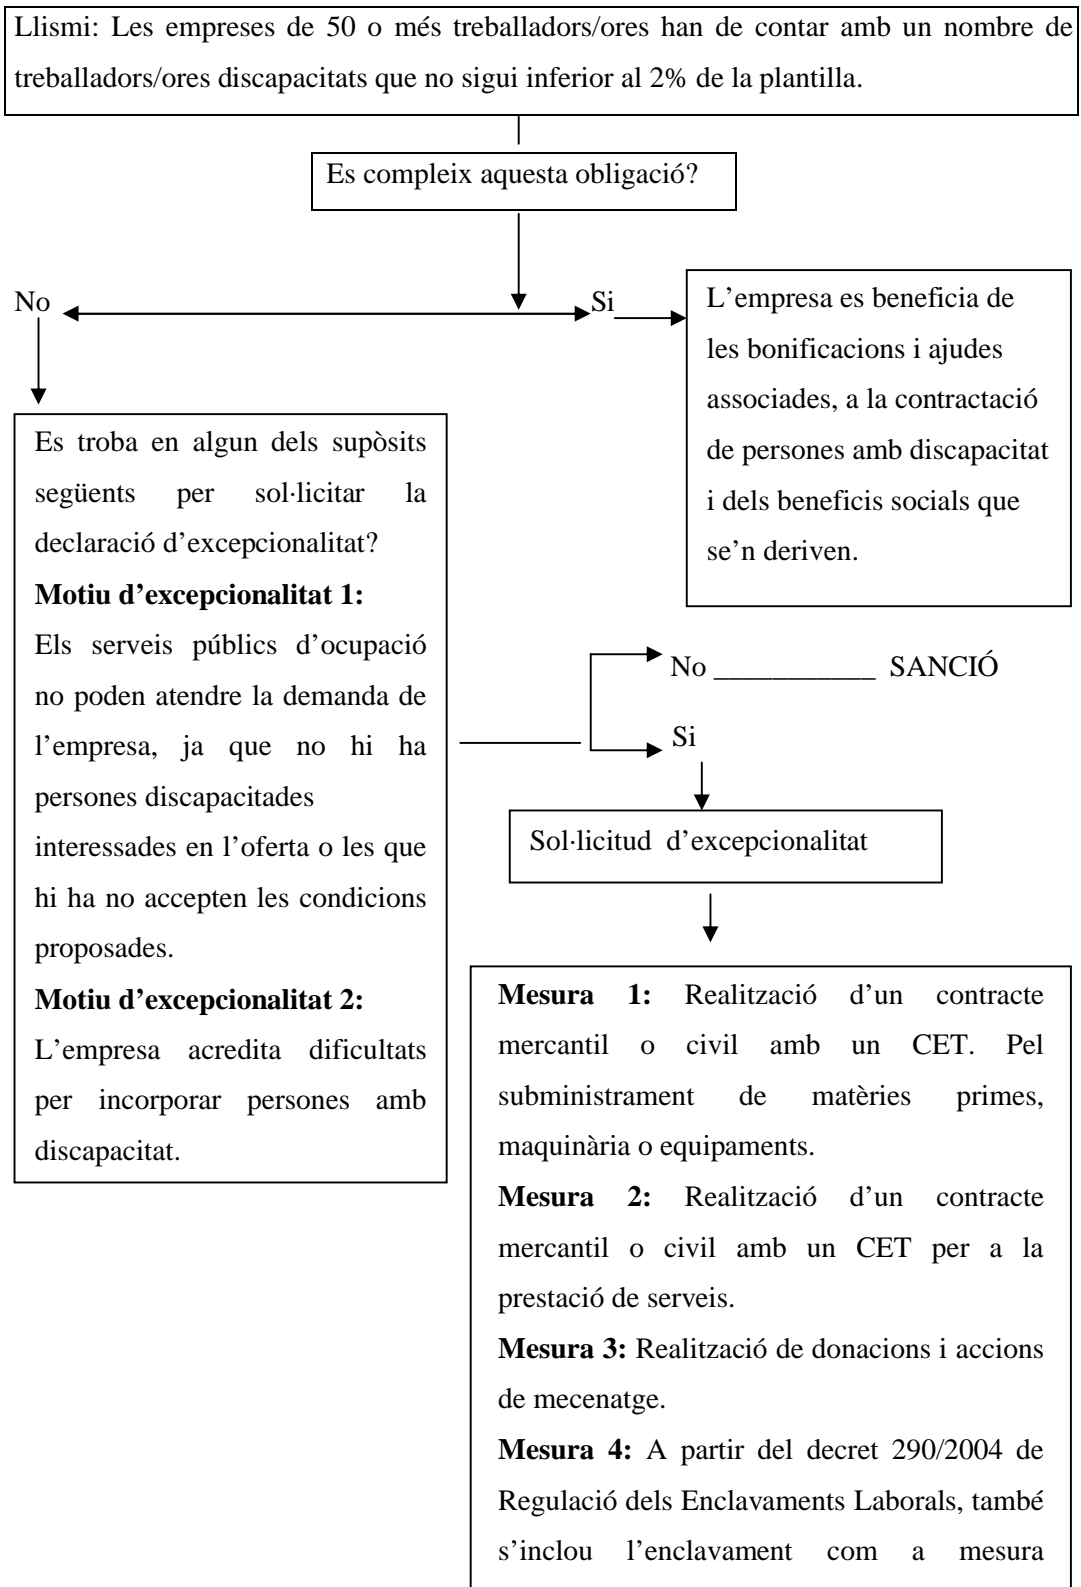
Llismi: Les empreses de 50 o més treballadors/ores han de contar amb un nombre de treballadors/ores discapacitats que no sigui inferior al 2% de la plantilla.

Es compleix aquesta obligació?

No

Si

L'empresa es beneficia de les bonificacions i ajudes associades, a la contractació de persones amb discapacitat i dels beneficis socials que se'n deriven.

Es troba en algun dels supòsits següents per sol·licitar la declaració d'excepcionalitat?

**Motiu d'excepcionalitat 1:**
Els serveis públics d'ocupació no poden atendre la demanda de l'empresa, ja que no hi ha persones discapacitades interessades en l'oferta o les que hi ha no accepten les condicions proposades.

**Motiu d'excepcionalitat 2:**
L'empresa acredita dificultats per incorporar persones amb discapacitat.

No __________ SANCIÓ

Si

Sol·licitud d'excepcionalitat

**Mesura 1:** Realització d'un contracte mercantil o civil amb un CET. Pel subministrament de matèries primes, maquinària o equipaments.

**Mesura 2:** Realització d'un contracte mercantil o civil amb un CET per a la prestació de serveis.

**Mesura 3:** Realització de donacions i accions de mecenatge.

**Mesura 4:** A partir del decret 290/2004 de Regulació dels Enclavaments Laborals, també s'inclou l'enclavament com a mesura